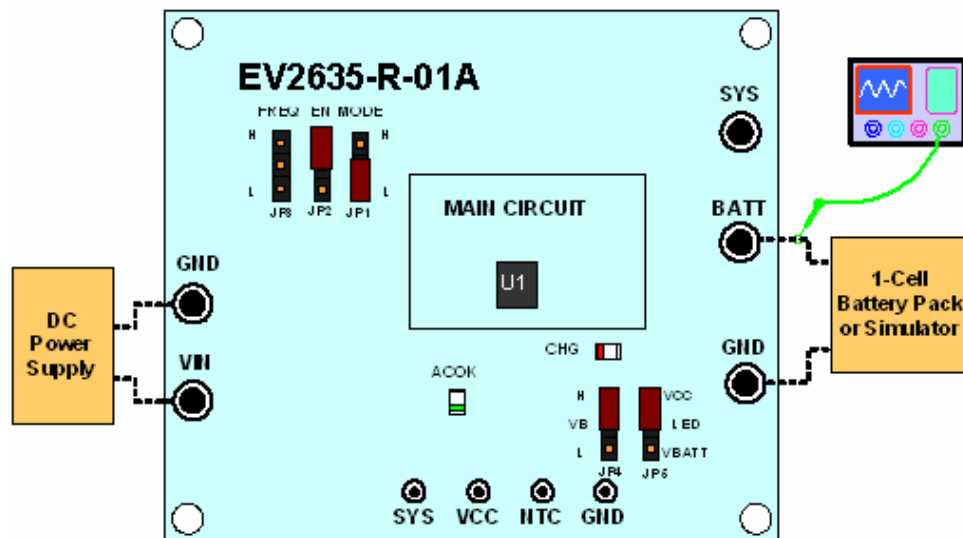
EV2635-R-01A

FREQ EN MODE

H

L

JP3 JP2 JP1

H

SYS

MAIN CIRCUIT

U1

BATT

GND

VIN

DC Power Supply

1-Cell Battery Pack or Simulator

GND

CHG

ACOK

H

VB

L

JP4

VCC

LED

VBATT

JP6

SYS VCC NTC GND